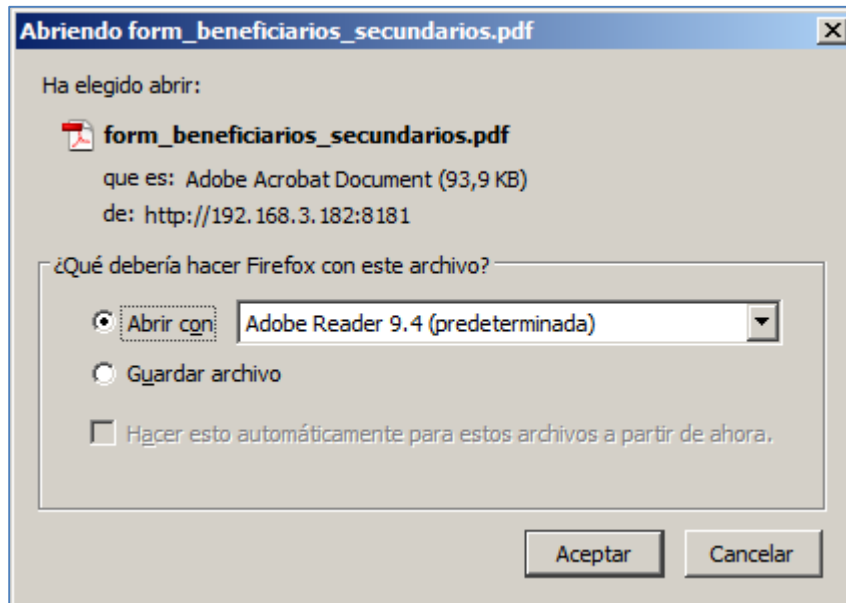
Abriendo form_beneficiarios_secundarios.pdf

Ha elegido abrir:

form_beneficiarios_secundarios.pdf

que es: Adobe Acrobat Document (93,9 KB)

de: http://192.168.3.182:8181

¿Qué debería hacer Firefox con este archivo?

Abrir con Adobe Reader 9.4 (predeterminada)

Guardar archivo

Hacer esto automáticamente para estos archivos a partir de ahora.

Aceptar Cancelar